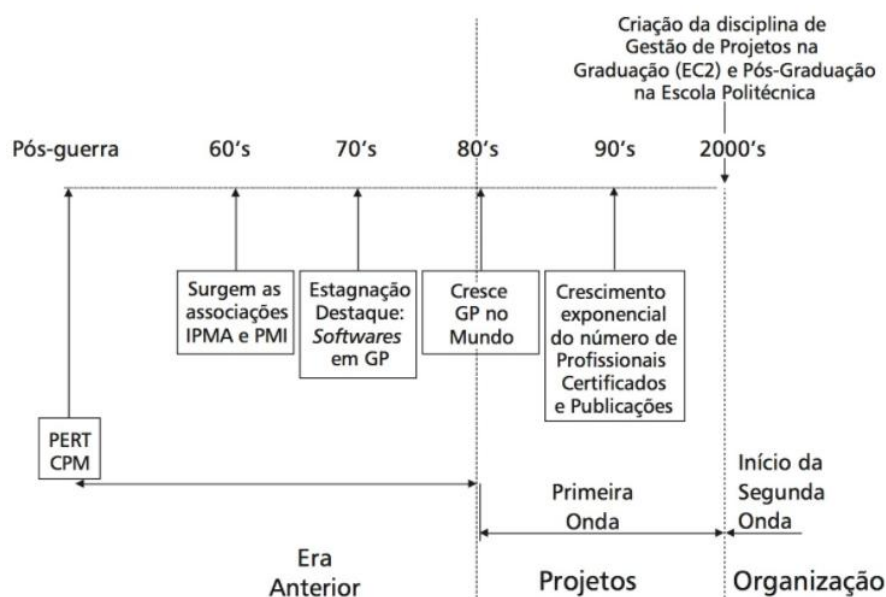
Criação da disciplina de Gestão de Projetos na Graduação (EC2) e Pós-Graduação na Escola Politécnica

Pós-guerra

60's

70's

80's

90's

2000's

Surgem as associações IPMA e PMI

Estagnação Destaque: *Softwares* em GP

Cresce GP no Mundo

Crescimento exponencial do número de Profissionais Certificados e Publicações

PERT CPM

Primeira Onda

Início da Segunda Onda

Era Anterior

Projetos

Organização